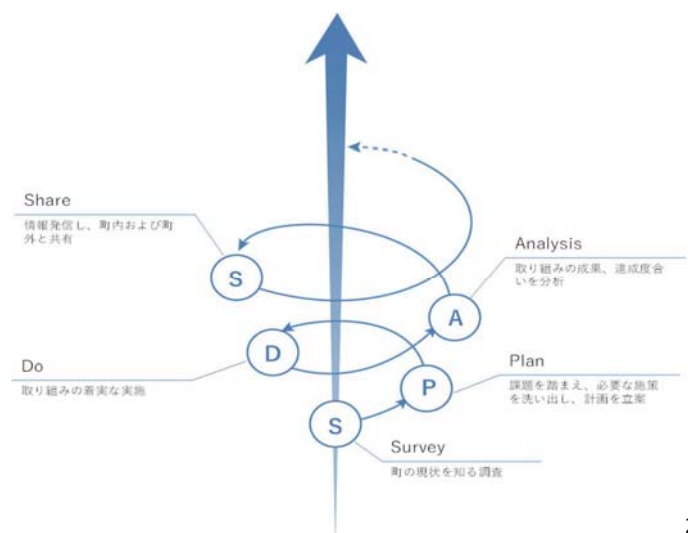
Share
情報発信し、町内および町外と共有

Analysis
取り組みの成果、達成度合いを分析

S

A

D

Do
取り組みの着実な実施

Plan
課題を踏まえ、必要な施策を洗い出し、計画を立案

P

S

Survey
町の現状を知る調査

2